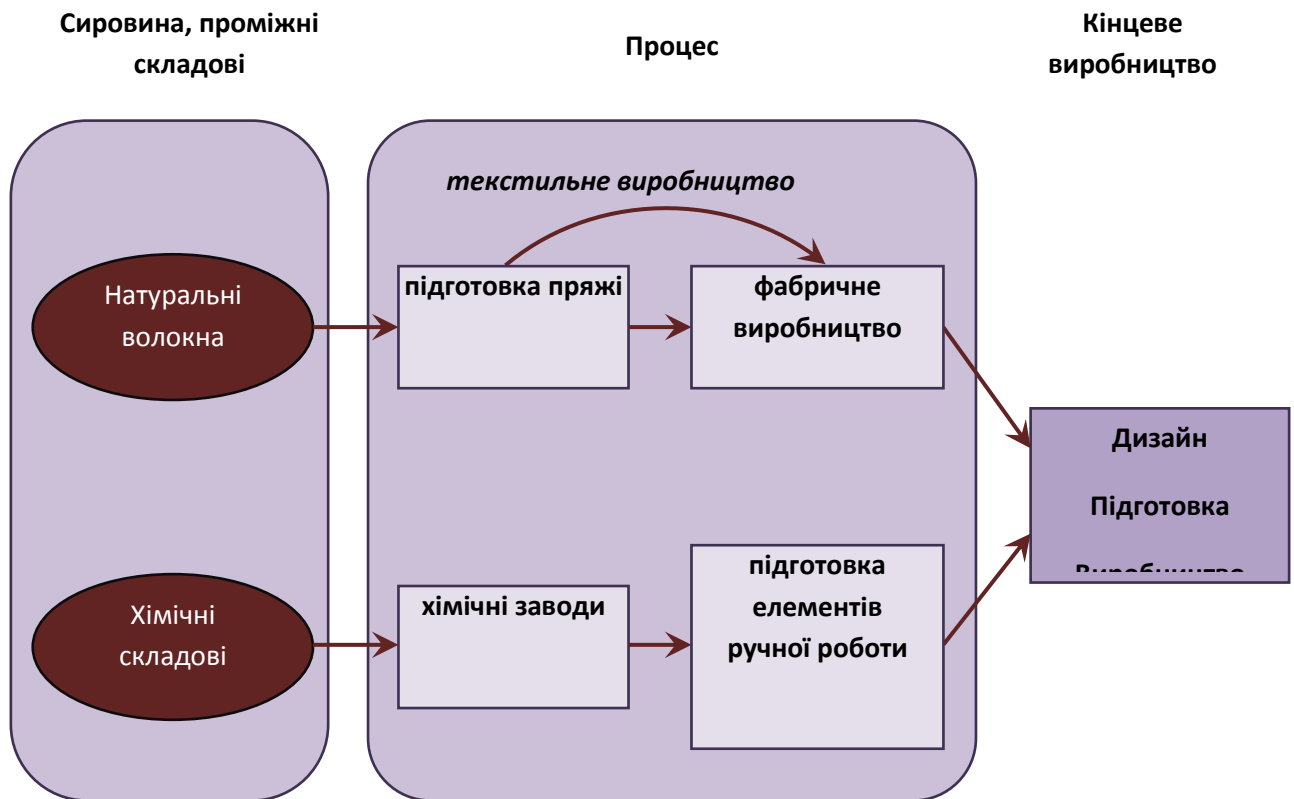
Сировина, проміжні складові

Процес

Кінцеве виробництво

текстильне виробництво

Натуральні волокна

підготовка пряжі

фабричне виробництво

Дизайн

Підготовка

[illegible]

Хімічні складові

хімічні заводи

підготовка елементів ручної роботи